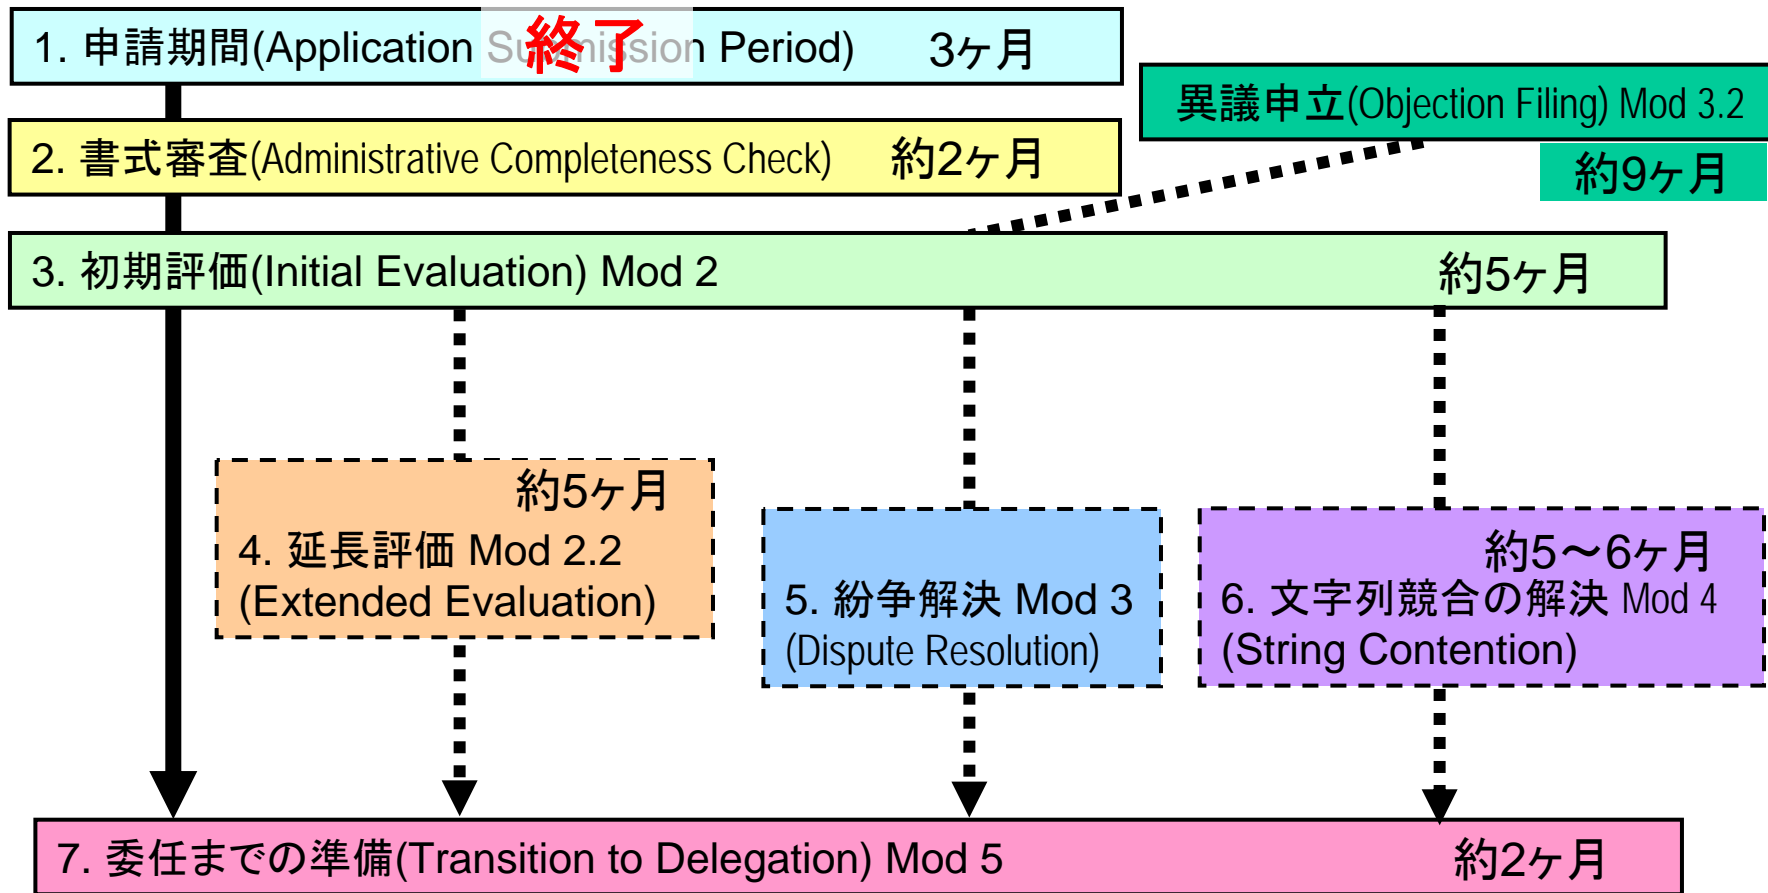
1. 申請期間(Application Submission Period) 3ヶ月

終了

異議申立(Objection Filing) Mod 3.2

約9ヶ月

2. 書式審査(Administrative Completeness Check) 約2ヶ月

3. 初期評価(Initial Evaluation) Mod 2 約5ヶ月

約5ヶ月
4. 延長評価 Mod 2.2
(Extended Evaluation)

5. 紛争解決 Mod 3
(Dispute Resolution)

約5～6ヶ月
6. 文字列競合の解決 Mod 4
(String Contention)

7. 委任までの準備(Transition to Delegation) Mod 5 約2ヶ月